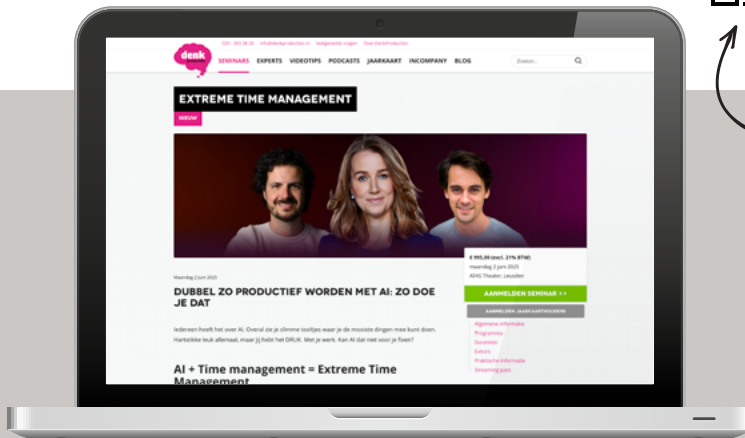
020 - 303 08 20 info@denkproducties.nl Veelgestelde vragen Over DenkProducties

denk

SEMINARS EXPERTS VIDEOTIPS PODCASTS JAARKAART INCOMPANY BLOG Zoeken...

EXTREME TIME MANAGEMENT

NIEUW

€ 995,00 (excl. 21% BTW)
maandag 2 juni 2025
AFAS Theater, Leusden

Maandag 2 juni 2025

DUBBEL ZO PRODUCTIEF WORDEN MET AI: ZO DOE JE DAT

AANMELDEN SEMINAR >>

AANMELDEN JAARKAARTHOUDERS

Algemene informatie
Programma
Docenten
Extra's
Praktische informatie
Streaming pass

Iedereen heeft het over AI. Overal zie je slimme tooltjes waar je de mooiste dingen mee kunt doen. Hartstikke leuk allemaal, maar jij hebt het DRUK. Met je werk. Kan AI dat niet voor je fixen?

AI + Time management = Extreme Time Management